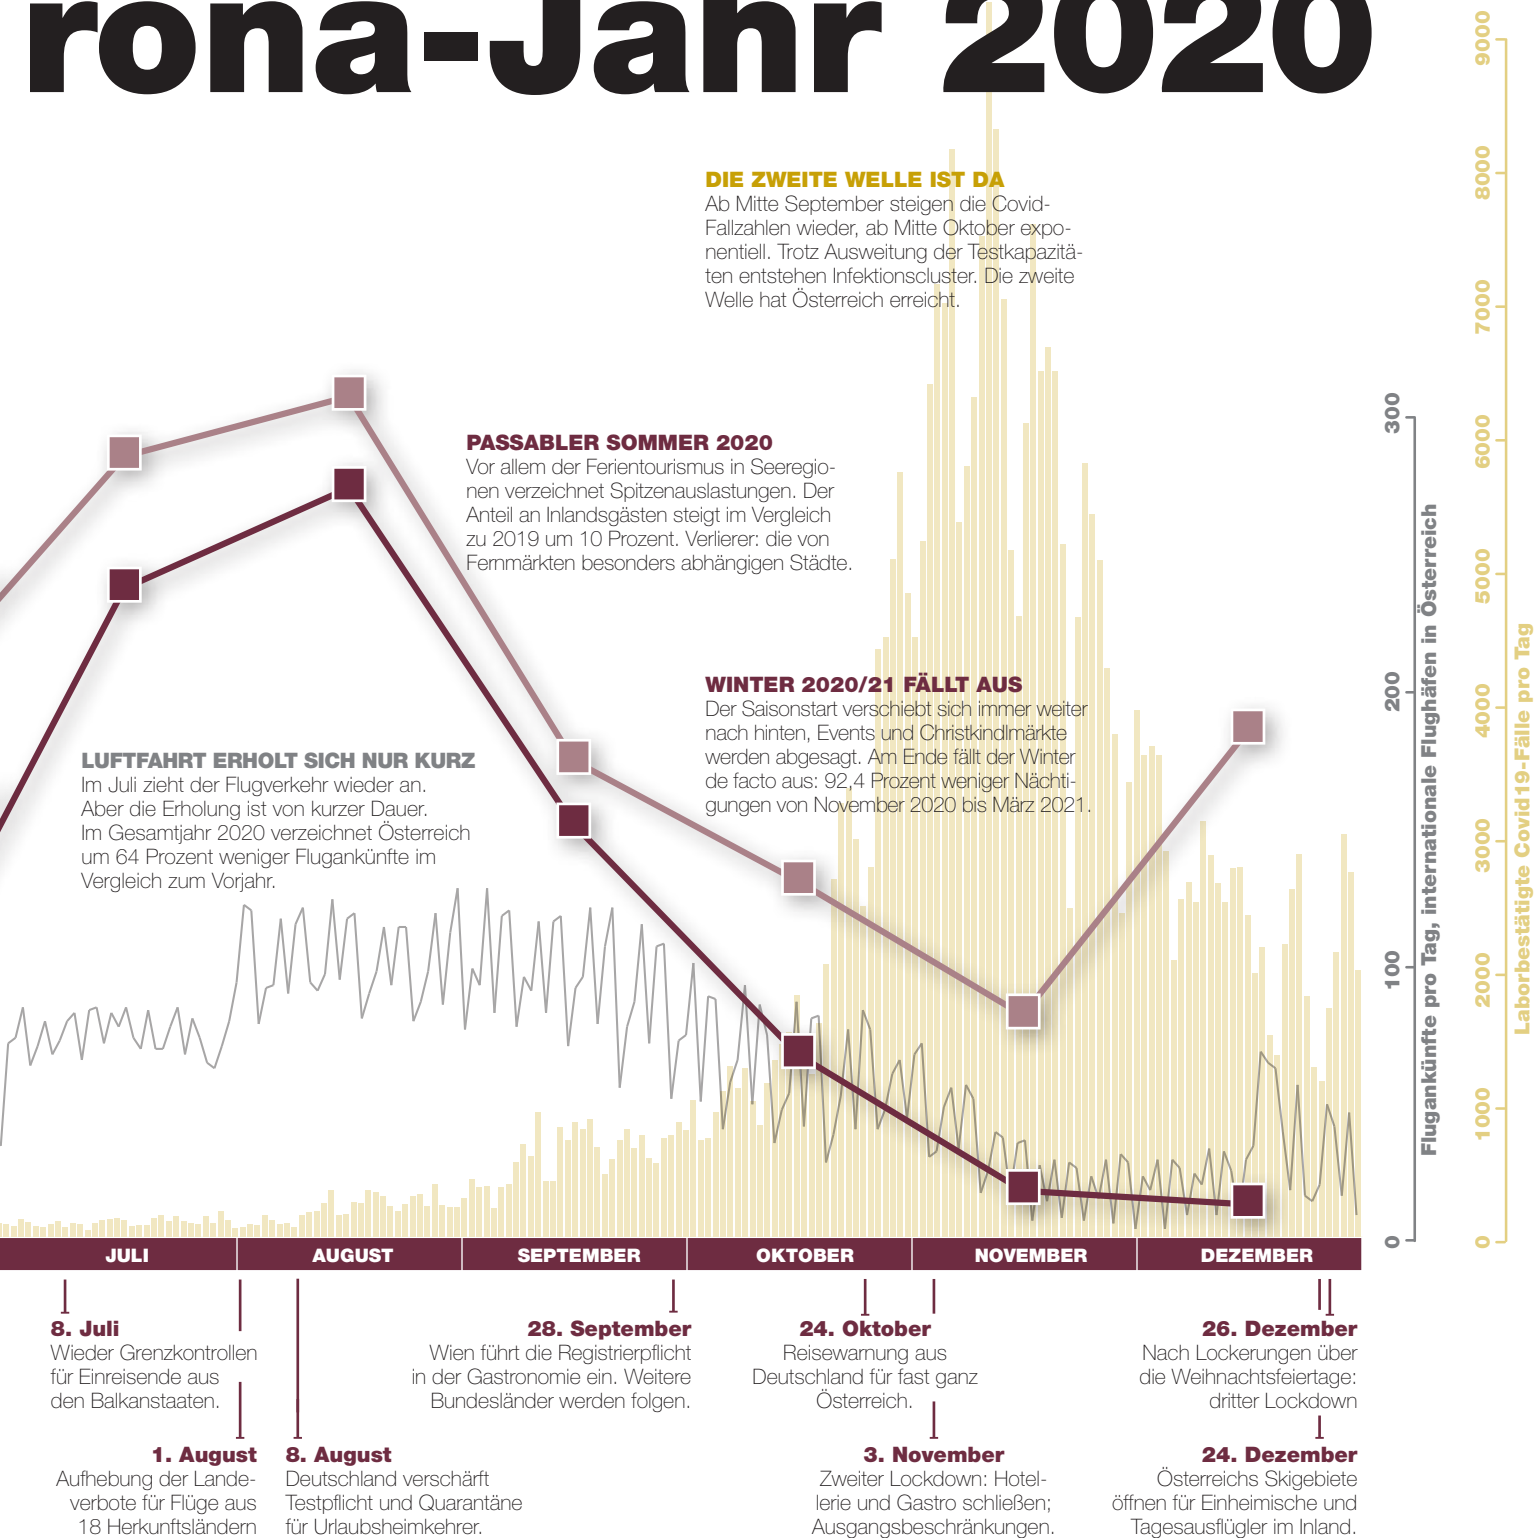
rona-Jahr 2020

DIE ZWEITE WELLE IST DA
Ab Mitte September steigen die Covid-Fallzahlen wieder, ab Mitte Oktober exponentiell. Trotz Ausweitung der Testkapazitäten entstehen Infektionscluster. Die zweite Welle hat Österreich erreicht.

PASSABLER SOMMER 2020
Vor allem der Ferientourismus in Seeregionen verzeichnet Spitzenauslastungen. Der Anteil an Inlandsgästen steigt im Vergleich zu 2019 um 10 Prozent. Verlierer: die von Fernmärkten besonders abhängigen Städte.

WINTER 2020/21 FÄLLT AUS
Der Saisonstart verschiebt sich immer weiter nach hinten, Events und Christkindlmärkte werden abgesagt. Am Ende fällt der Winter de facto aus: 92,4 Prozent weniger Nächtigungen von November 2020 bis März 2021.

LUFTFAHRT ERHOLT SICH NUR KURZ
Im Juli zieht der Flugverkehr wieder an. Aber die Erholung ist von kurzer Dauer. Im Gesamtjahr 2020 verzeichnet Österreich um 64 Prozent weniger Fluganküfte im Vergleich zum Vorjahr.

Flugankünfte pro Tag, internationale Flughäfen in Österreich
0
100
200
300

Laborbestätigte Covid19-Fälle pro Tag
0
1000
2000
3000
4000
5000
6000
7000
8000
9000

JULI
AUGUST
SEPTEMBER
OKTOBER
NOVEMBER
DEZEMBER

8. Juli
Wieder Grenzkontrollen für Einreisende aus den Balkanstaaten.

28. September
Wien führt die Registrierpflicht in der Gastronomie ein. Weitere Bundesländer werden folgen.

24. Oktober
Reisewarnung aus Deutschland für fast ganz Österreich.

26. Dezember
Nach Lockerungen über die Weihnachtsfeiertage: dritter Lockdown

1. August
Aufhebung der Landeverbote für Flüge aus 18 Herkunftsländern

8. August
Deutschland verschärft Testpflicht und Quarantäne für Urlaubsheimkehrer.

3. November
Zweiter Lockdown: Hotellerie und Gastro schließen; Ausgangsbeschränkungen.

24. Dezember
Österreichs Skigebiete öffnen für Einheimische und Tagesausflügler im Inland.